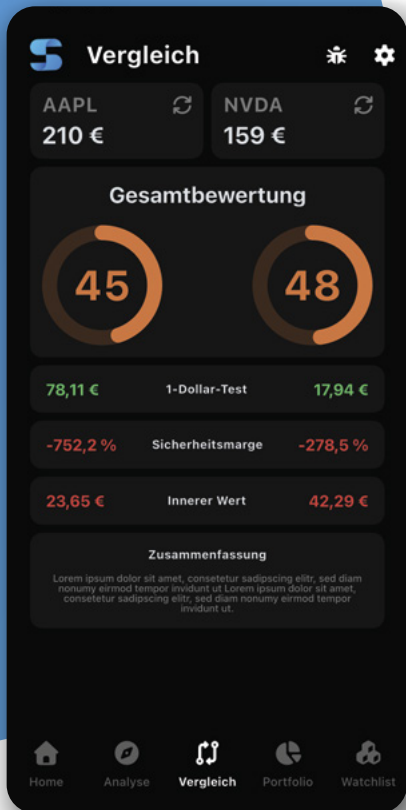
Vergleich

AAPL
210 €

NVDA
159 €

Gesamtbewertung

45

48

78,11 € 1-Dollar-Test 17,94 €

-752,2 % Sicherheitsmarge -278,5 %

23,65 € Innerer Wert 42,29 €

Zusammenfassung

Lorem ipsum dolor sit amet, consetetur sadipscing elitr, sed diam nonumy eirmod tempor invidunt ut Lorem ipsum dolor sit amet, consetetur sadipscing elitr, sed diam nonumy eirmod tempor invidunt ut.

Home Analyse Vergleich Portfolio Watchlist